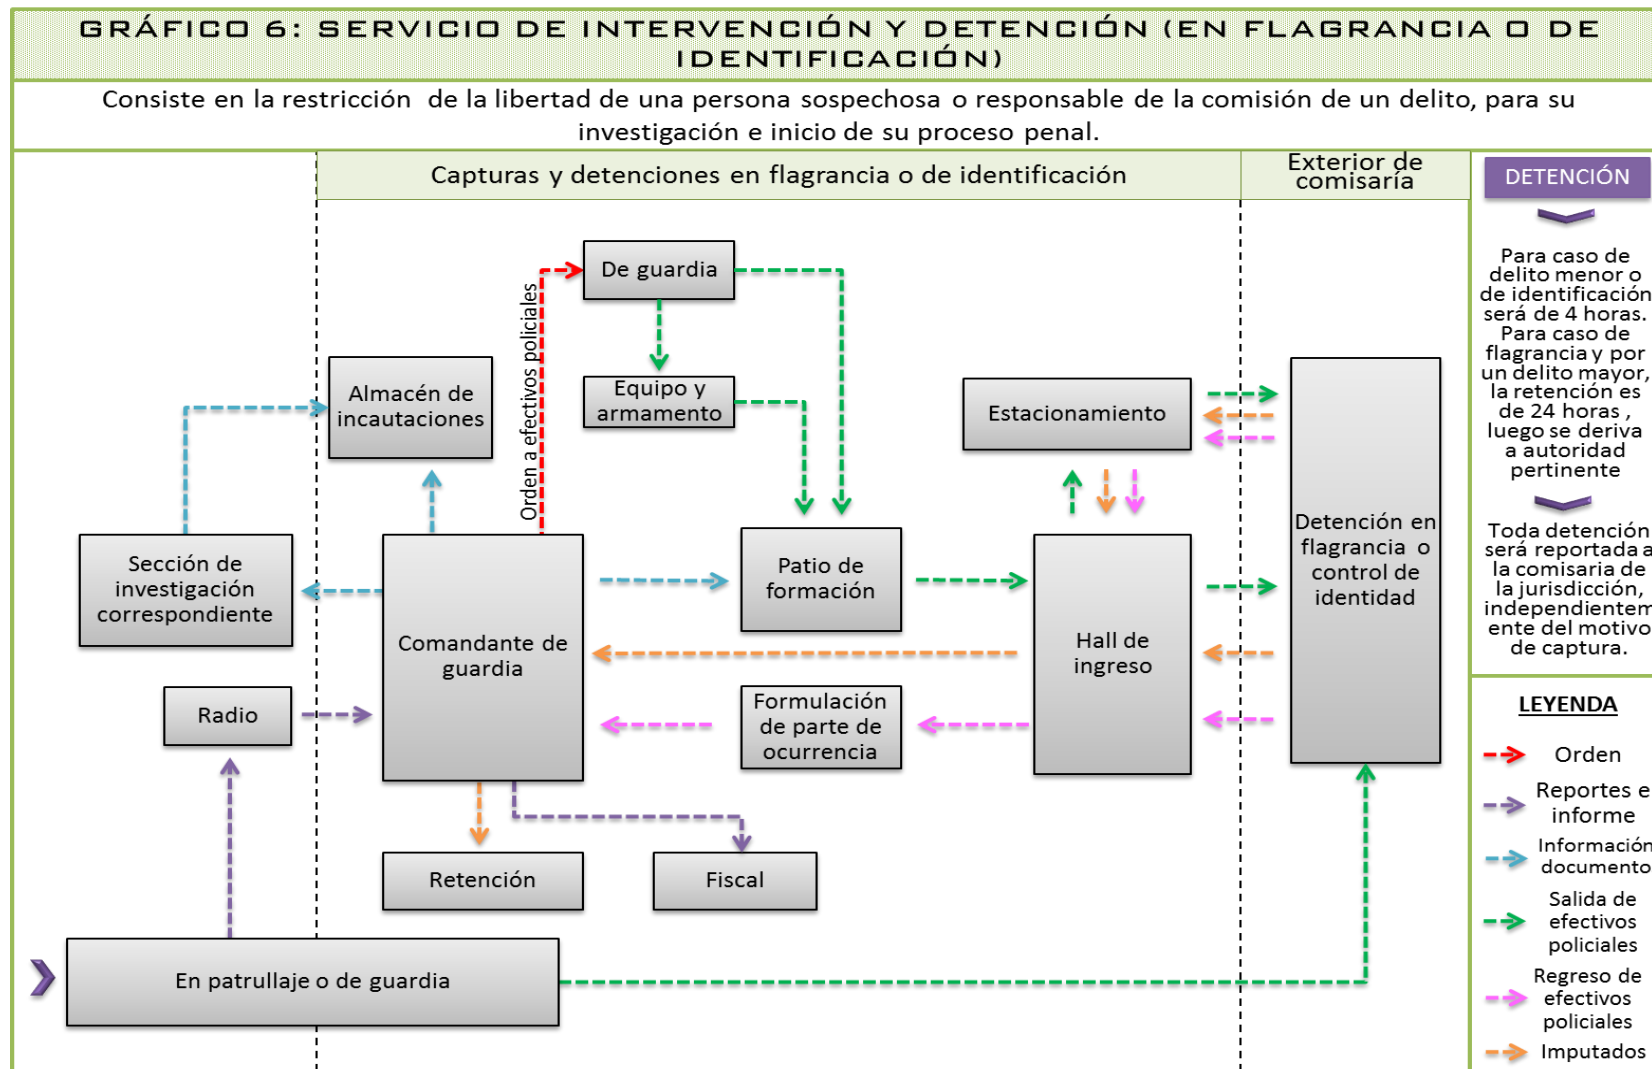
GRÁFICO 6: SERVICIO DE INTERVENCIÓN Y DETENCIÓN (EN FLAGRANCIA O DE IDENTIFICACIÓN)

Consiste en la restricción de la libertad de una persona sospechosa o responsable de la comisión de un delito, para su investigación e inicio de su proceso penal.

Capturas y detenciones en flagrancia o de identificación

Exterior de comisaría

DETENCIÓN

Para caso de delito menor o de identificación será de 4 horas. Para caso de flagrancia y por un delito mayor, la retención es de 24 horas , luego se deriva a autoridad pertinente

Toda detención será reportada a la comisaria de la jurisdicción, independientemente del motivo de captura.

De guardia

Orden a efectivos policiales

Equipo y armamento

Almacén de incautaciones

Estacionamiento

Sección de investigación correspondiente

Comandante de guardia

Patio de formación

Hall de ingreso

Detención en flagrancia o control de identidad

Radio

Formulación de parte de ocurrencia

Retención

Fiscal

En patrullaje o de guardia

LEYENDA

Orden

Reportes e informe

Información documento

Salida de efectivos policiales

Regreso de efectivos policiales

Imputados